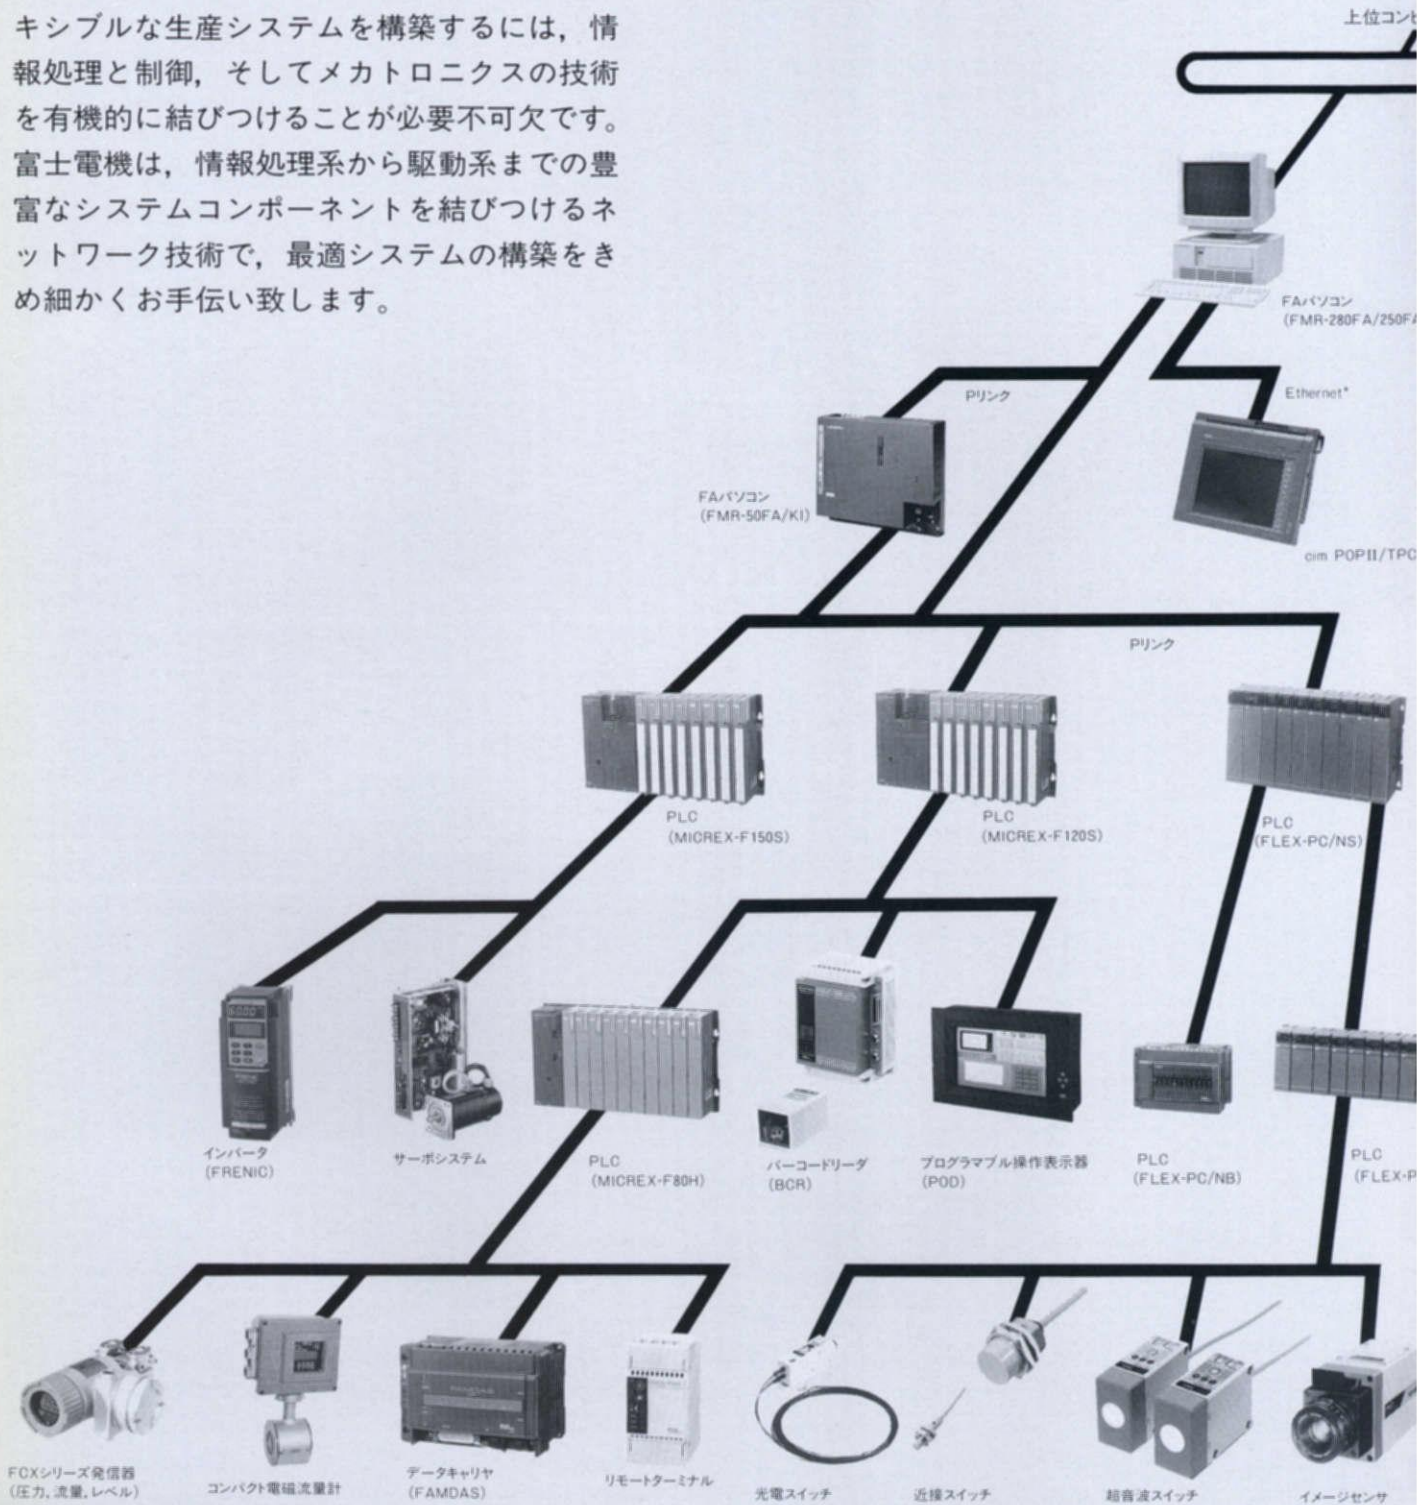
キシブルな生産システムを構築するには，情報処理と制御，そしてメカトロニクスの技術を有機的に結びつけることが必要不可欠です。富士電機は，情報処理系から駆動系までの豊富なシステムコンポーネントを結びつけるネットワーク技術で，最適システムの構築をきめ細かくお手伝い致します。

上位コン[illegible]

FAパソコン
(FMR-280FA/250F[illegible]

Pリンク

Ethernet*

FAパソコン
(FMR-50FA/KI)

cim POPII/TPC

Pリンク

PLC
(MICREX-F150S)

PLC
(MICREX-F120S)

PLC
(FLEX-PC/NS)

インバータ
(FRENIC)

サーボシステム

PLC
(MICREX-F80H)

バーコードリーダ
(BCR)

プログラマブル操作表示器
(POD)

PLC
(FLEX-PC/NB)

PLC
(FLEX-P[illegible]

FCXシリーズ発信器
(圧力，流量，レベル)

コンパクト電磁流量計

データキャリヤ
(FAMDAS)

リモートターミナル

光電スイッチ

近接スイッチ

超音波スイッチ

イメージセンサ